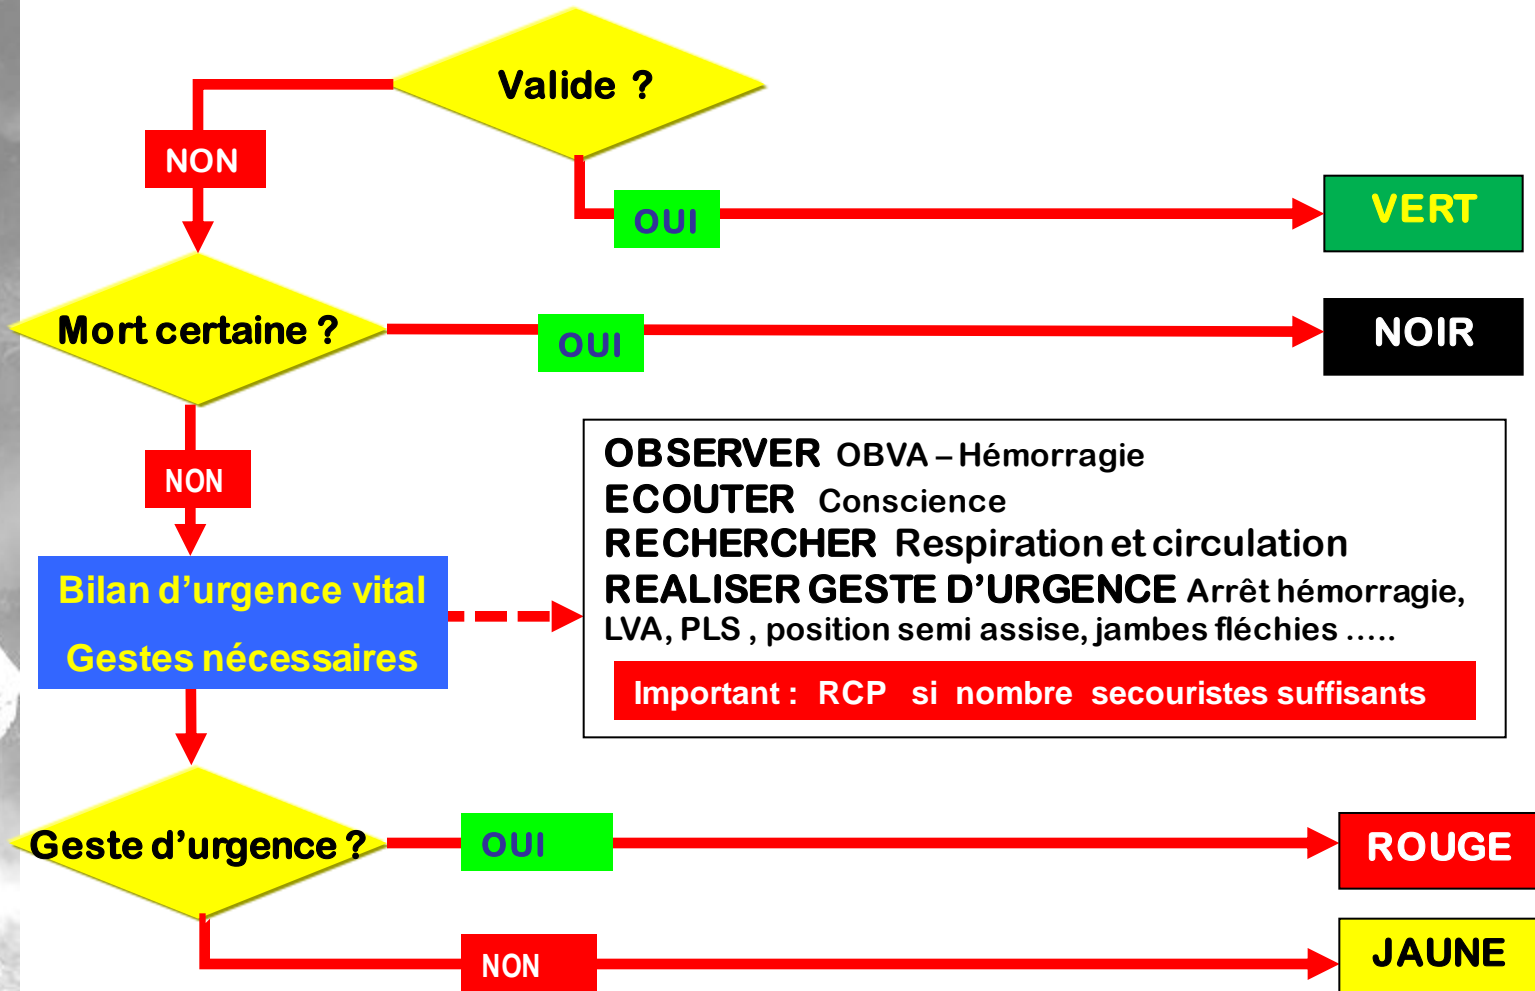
Valide ?

NON

OUI

VERT

Mort certaine ?

OUI

NOIR

NON

Bilan d'urgence vital
Gestes nécessaires

OBSERVER OBVA – Hémorragie
ECOUTER Conscience
RECHERCHER Respiration et circulation
REALISER GESTE D'URGENCE Arrêt hémorragie, LVA, PLS , position semi assise, jambes fléchies .....

Important : RCP si nombre secouristes suffisants

Geste d'urgence ?

OUI

ROUGE

NON

JAUNE